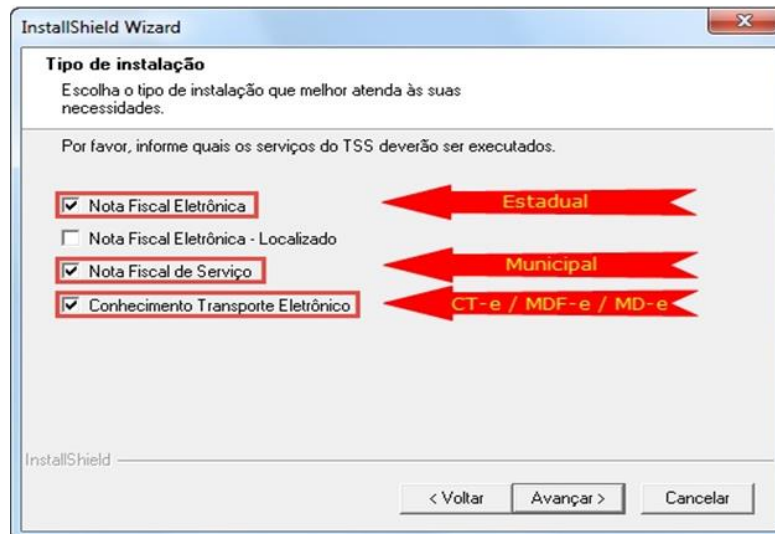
InstallShield Wizard

Tipo de instalação

Escolha o tipo de instalação que melhor atenda às suas necessidades.

Por favor, informe quais os serviços do TSS deverão ser executados.

Nota Fiscal Eletrônica

Estadual

Nota Fiscal Eletrônica - Localizado

Nota Fiscal de Serviço

Municipal

Conhecimento Transporte Eletrônico

CT-e / MDF-e / MD-e

InstallShield

< Voltar

Avançar >

Cancelar